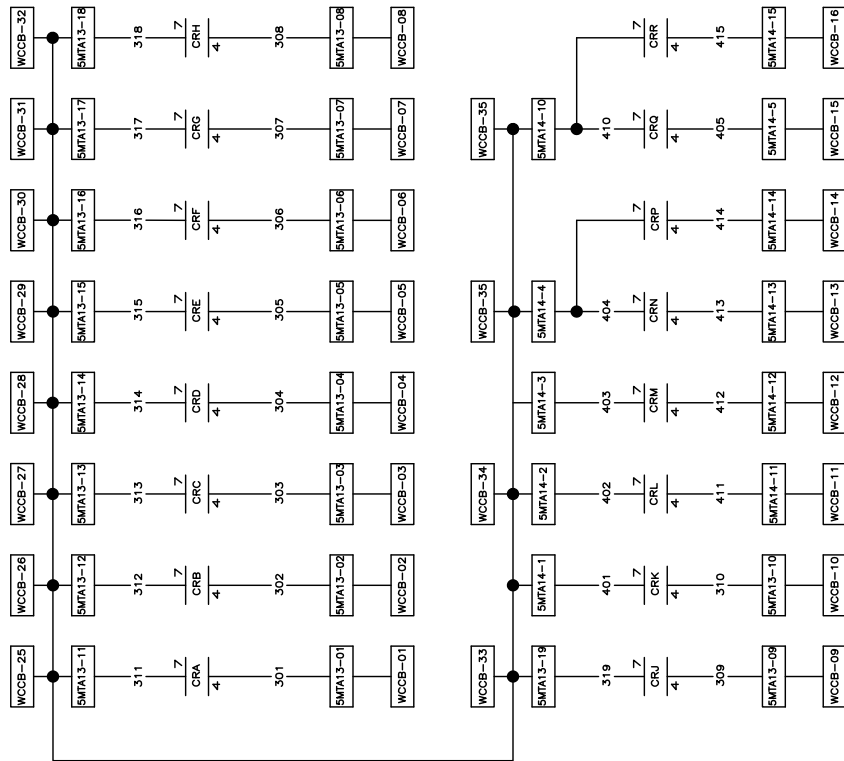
WCCB-32
5MTA13-18
318
7
CRH
4
308
5MTA13-08
WCCB-08

WCCB-31
5MTA13-17
317
7
CRG
4
307
5MTA13-07
WCCB-07

WCCB-30
5MTA13-16
316
7
CRF
4
306
5MTA13-06
WCCB-06

WCCB-29
5MTA13-15
315
7
CRE
4
305
5MTA13-05
WCCB-05

WCCB-28
5MTA13-14
314
7
CRD
4
304
5MTA13-04
WCCB-04

WCCB-27
5MTA13-13
313
7
CRC
4
303
5MTA13-03
WCCB-03

WCCB-26
5MTA13-12
312
7
CRB
4
302
5MTA13-02
WCCB-02

WCCB-25
5MTA13-11
311
7
CRA
4
301
5MTA13-01
WCCB-01

7
CRR
4
415
5MTA14-15
WCCB-16

WCCB-35
5MTA14-10
410
7
CRQ
4
405
5MTA14-5
WCCB-15

7
CRP
4
414
5MTA14-14
WCCB-14

WCCB-35
5MTA14-4
404
7
CRN
4
413
5MTA14-13
WCCB-13

5MTA14-3
403
7
CRM
4
412
5MTA14-12
WCCB-12

WCCB-34
5MTA14-2
402
7
CRL
4
411
5MTA14-11
WCCB-11

5MTA14-1
401
7
CRK
4
310
5MTA13-10
WCCB-10

WCCB-33
5MTA13-19
319
7
CRJ
4
309
5MTA13-09
WCCB-09